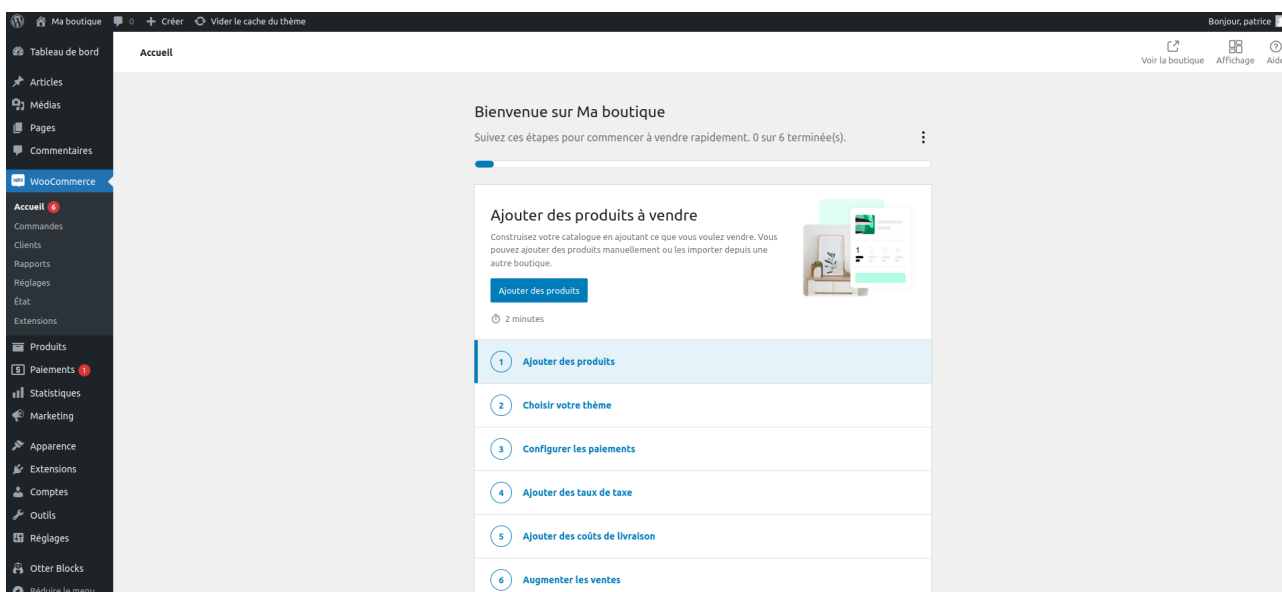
Ma boutique 0 + Créer Vider le cache du thème
Bonjour, patrice

Tableau de bord
Articles
Médias
Pages
Commentaires
WooCommerce
Accueil 6
Commandes
Clients
Rapports
Réglages
État
Extensions
Produits
Paiements 1
Statistiques
Marketing
Apparence
Extensions
Comptes
Outils
Réglages
Otter Blocks
Réduire le menu

Accueil

Voir la boutique Affichage Aide

Bienvenue sur Ma boutique

Suivez ces étapes pour commencer à vendre rapidement. 0 sur 6 terminée(s).

Ajouter des produits à vendre

Construisez votre catalogue en ajoutant ce que vous voulez vendre. Vous pouvez ajouter des produits manuellement ou les importer depuis une autre boutique.

Ajouter des produits

2 minutes

1 Ajouter des produits
2 Choisir votre thème
3 Configurer les paiements
4 Ajouter des taux de taxe
5 Ajouter des coûts de livraison
6 Augmenter les ventes